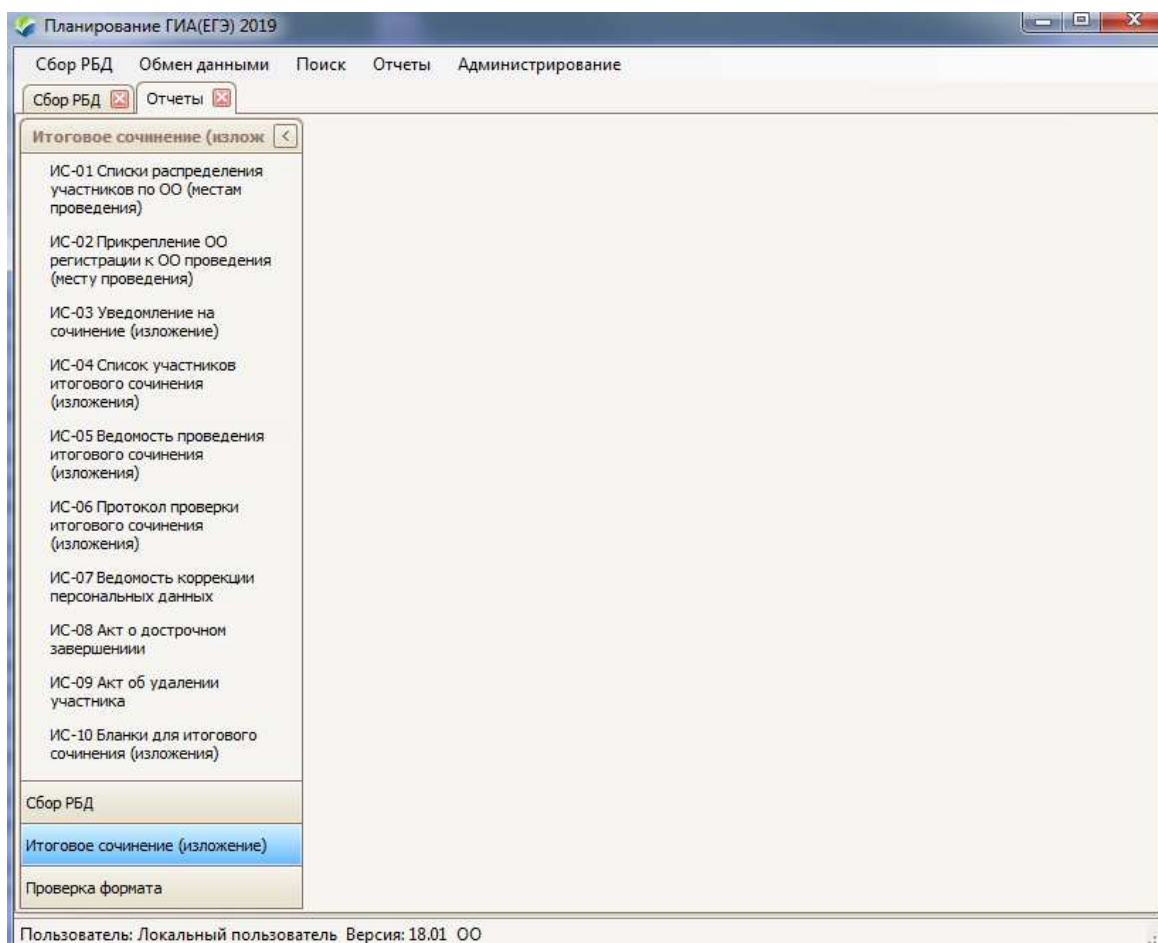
Планирование ГИА(ЕГЭ) 2019

Сбор РБД Обмен данными Поиск Отчеты Администрирование

Сбор РБД Отчеты

Итоговое сочинение (излож

ИС-01 Списки распределения участников по ОО (местам проведения)

ИС-02 Прикрепление ОО регистрации к ОО проведения (месту проведения)

ИС-03 Уведомление на сочинение (изложение)

ИС-04 Список участников итогового сочинения (изложения)

ИС-05 Ведомость проведения итогового сочинения (изложения)

ИС-06 Протокол проверки итогового сочинения (изложения)

ИС-07 Ведомость коррекции персональных данных

ИС-08 Акт о досрочном завершениии

ИС-09 Акт об удалении участника

ИС-10 Бланки для итогового сочинения (изложения)

Сбор РБД

Итоговое сочинение (изложение)

Проверка формата

Пользователь: Локальный пользователь Версия: 18.01 ОО